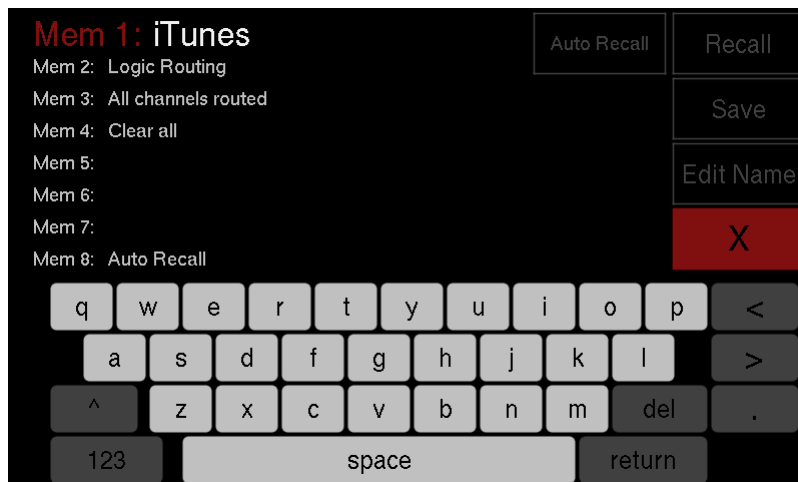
Mem 1: iTunes
Mem 2: Logic Routing
Mem 3: All channels routed
Mem 4: Clear all
Mem 5:
Mem 6:
Mem 7:
Mem 8: Auto Recall

Auto Recall

Recall

Save

Edit Name

X

q w e r t y u i o p <

a s d f g h j k l >

^ z x c v b n m del .

123 space return